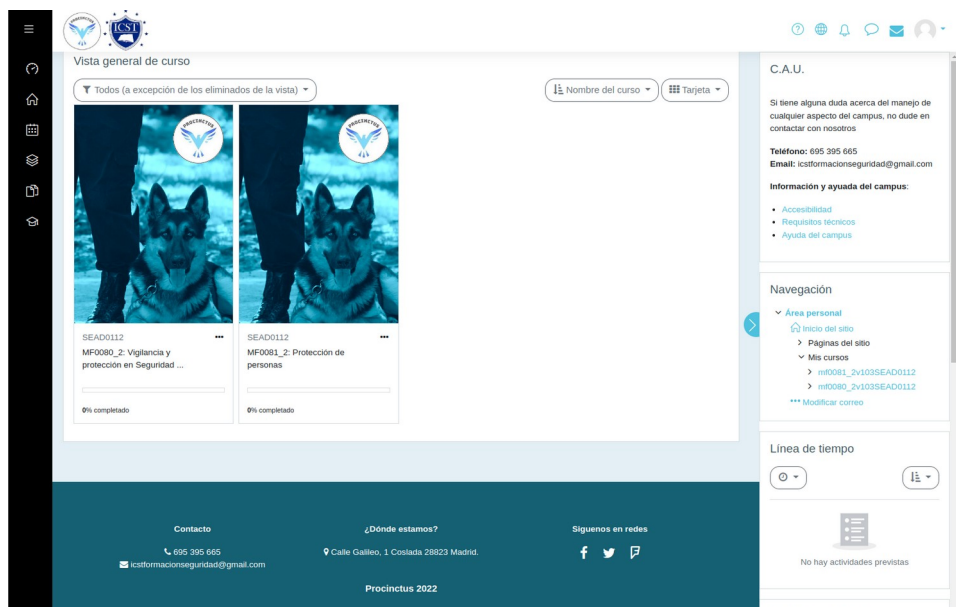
ICST

Vista general de curso

Todos (a excepción de los eliminados de la vista)

Nombre del curso

Tarjeta

PROCINCTUS

SEAD0112

MF0080_2: Vigilancia y protección en Seguridad ...

0% completado

PROCINCTUS

SEAD0112

MF0081_2: Protección de personas

0% completado

C.A.U.

Si tiene alguna duda acerca del manejo de cualquier aspecto del campus, no dude en contactar con nosotros

**Teléfono:** 695 395 665
**Email:** icstformacionseguridad@gmail.com

**Información y ayuada del campus:**

- Accesibilidad
- Requisitos técnicos
- Ayuda del campus

Navegación

Área personal
Inicio del sitio
Páginas del sitio
Mis cursos
mf0081_2v103SEAD0112
mf0080_2v103SEAD0112
*** Modificar correo

Línea de tiempo

No hay actividades previstas

Contacto

695 395 665
icstformacionseguridad@gmail.com

¿Dónde estamos?

Calle Galileo, 1 Coslada 28823 Madrid.

Siguenos en redes

Procinctus 2022